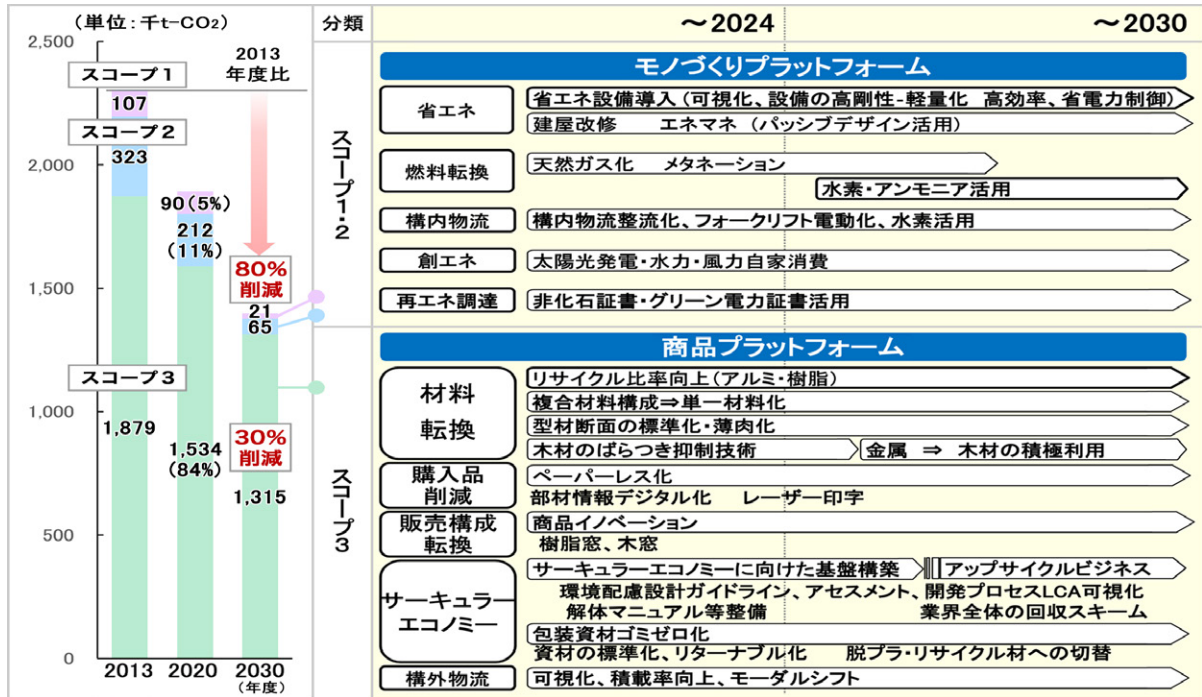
(単位：千t-$CO_2$)

2,500
2,000
1,500
1,000
500
0

2013 年度比

スコープ1
107
スコープ2
323
90 (5%)
212 (11%)
80% 削減
21
65
スコープ3
1,879
1,534 (84%)
30% 削減
1,315

2013　2020　2030 (年度)

| 分類 | ～2024 | ～2030 |
|---|---|---|

モノづくりプラットフォーム

スコープ1・2

省エネ
省エネ設備導入（可視化、設備の高剛性-軽量化　高効率、省電力制御）
建屋改修　エネマネ（パッシブデザイン活用）

燃料転換
天然ガス化　メタネーション
水素・アンモニア活用

構内物流
構内物流整流化、フォークリフト電動化、水素活用

創エネ
太陽光発電・水力・風力自家消費

再エネ調達
非化石証書・グリーン電力証書活用

商品プラットフォーム

スコープ3

材料転換
リサイクル比率向上（アルミ・樹脂）
複合材料構成⇒単一材料化
型材断面の標準化・薄肉化
木材のばらつき抑制技術
金属　⇒　木材の積極利用

購入品削減
ペーパーレス化
部材情報デジタル化　レーザー印字

販売構成転換
商品イノベーション
樹脂窓、木窓

サーキュラーエコノミー
サーキュラーエコノミーに向けた基盤構築
アップサイクルビジネス
環境配慮設計ガイドライン、アセスメント、開発プロセスLCA可視化
解体マニュアル等整備　業界全体の回収スキーム
包装資材ゴミゼロ化
資材の標準化、リターナブル化　脱プラ・リサイクル材への切替

構外物流
可視化、積載率向上、モーダルシフト